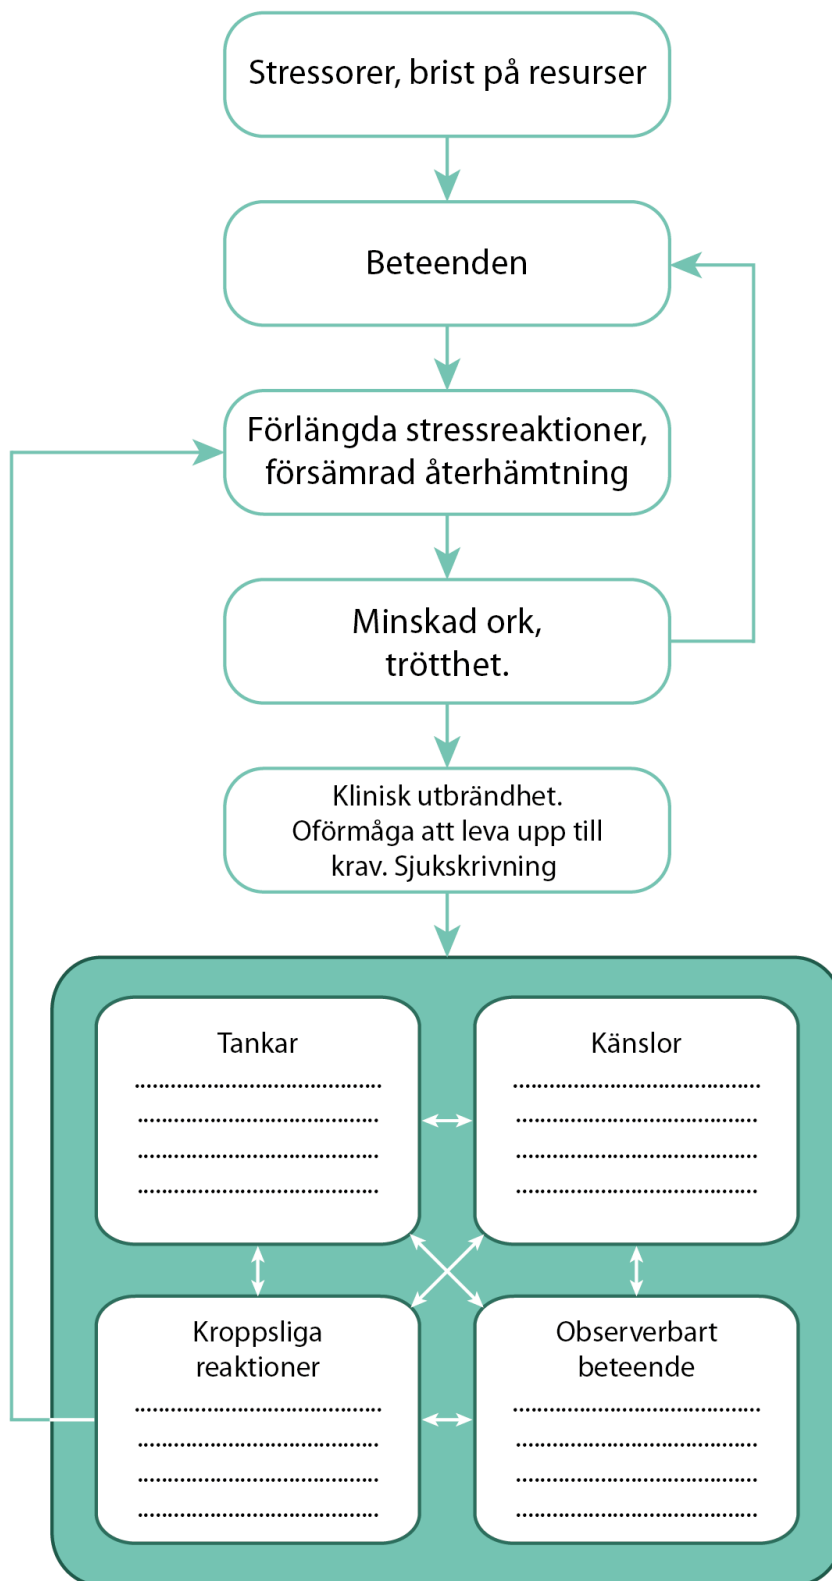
Stressorer, brist på resurser

Beteenden

Förlängda stressreaktioner, försämrad återhämtning

Minskad ork, trötthet.

Klinisk utbrändhet. Oförmåga att leva upp till krav. Sjukskrivning

Tankar
......................................
......................................
......................................
......................................

Känslor
......................................
......................................
......................................
......................................

Kroppsliga reaktioner
......................................
......................................
......................................
......................................

Observerbart beteende
......................................
......................................
......................................
......................................